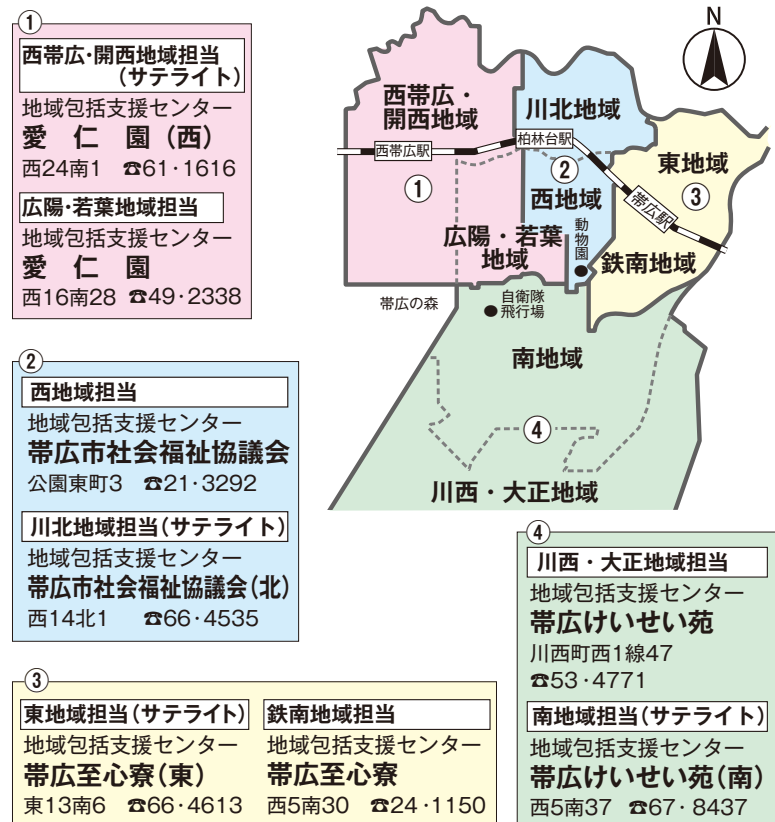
①
西帯広・開西地域担当（サテライト）
地域包括支援センター
愛　仁　園（西）
西24南1　☎61・1616

広陽・若葉地域担当
地域包括支援センター
愛　仁　園
西16南28　☎49・2338

②
西地域担当
地域包括支援センター
帯広市社会福祉協議会
公園東町3　☎21・3292

川北地域担当（サテライト）
地域包括支援センター
帯広市社会福祉協議会（北）
西14北1　☎66・4535

③
東地域担当（サテライト）
地域包括支援センター
帯広至心寮（東）
東13南6　☎66・4613

鉄南地域担当
地域包括支援センター
帯広至心寮
西5南30　☎24・1150

N

西帯広・開西地域
西帯広駅
①
川北地域
柏林台駅
②
西地域
東地域
③
帯広駅
広陽・若葉地域
動物園
鉄南地域
帯広の森
自衛隊飛行場
南地域
④
川西・大正地域

④
川西・大正地域担当
地域包括支援センター
帯広けいせい苑
川西町西1線47
☎53・4771

南地域担当（サテライト）
地域包括支援センター
帯広けいせい苑（南）
西5南37　☎67・8437